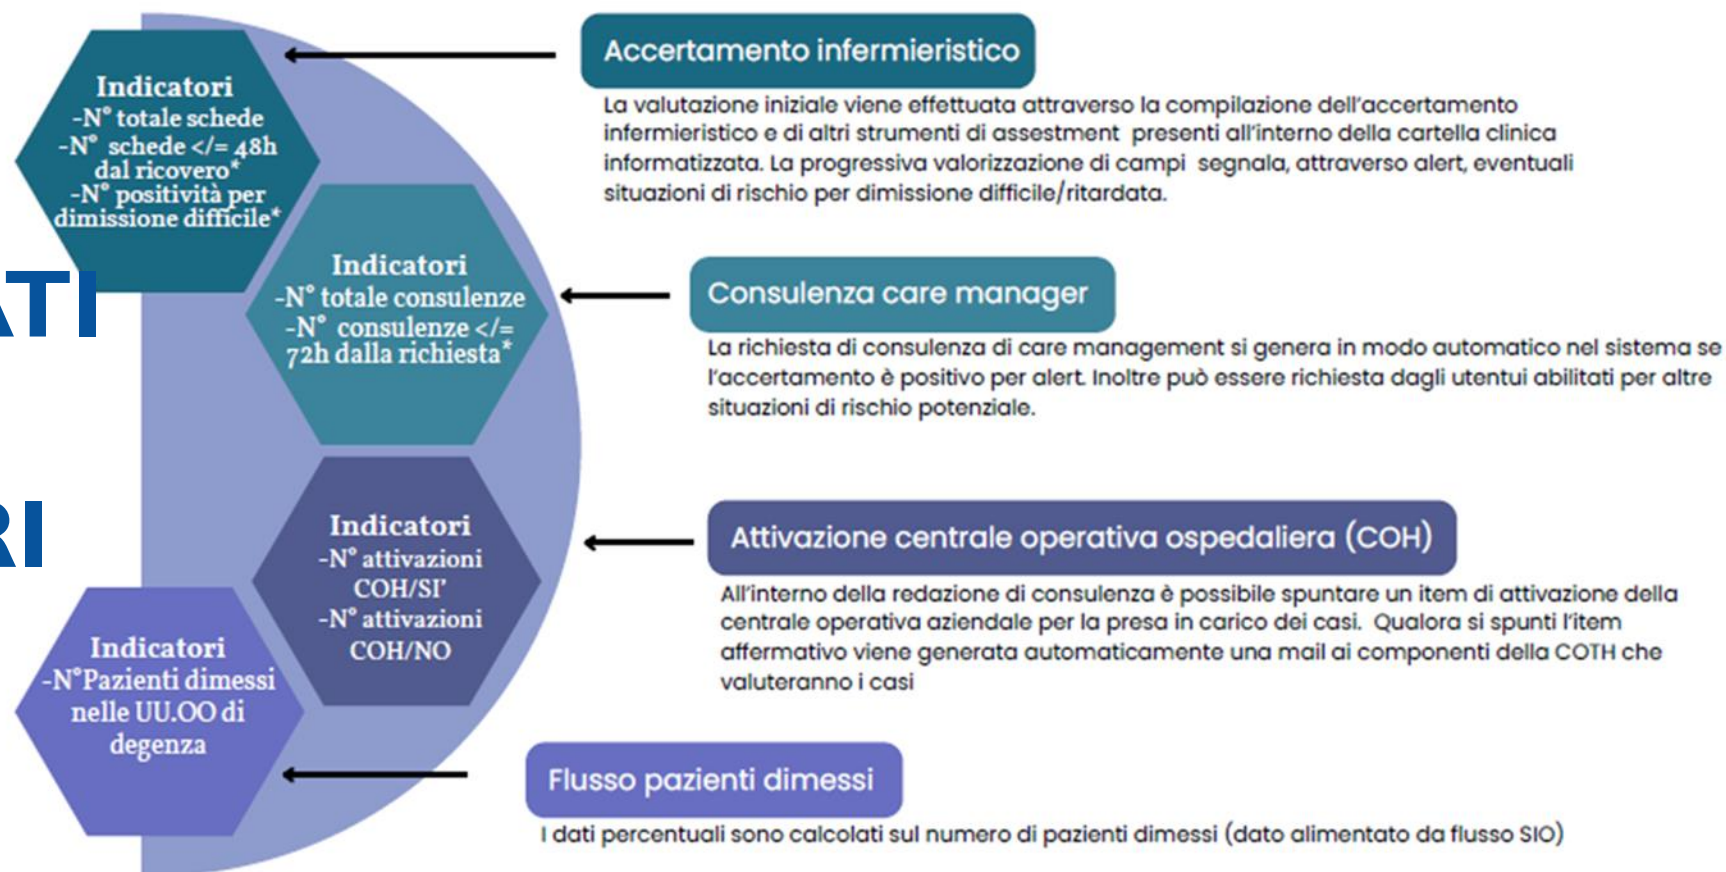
Indicatori
-N° totale schede
-N° schede </= 48h dal ricovero*
-N° positività per dimissione difficile*

Accertamento infermieristico

La valutazione iniziale viene effettuata attraverso la compilazione dell'accertamento infermieristico e di altri strumenti di assestment presenti all'interno della cartella clinica informatizzata. La progressiva valorizzazione di campi segnala, attraverso alert, eventuali situazioni di rischio per dimissione difficile/ritardata.

ATI

Indicatori
-N° totale consulenze
-N° consulenze </= 72h dalla richiesta*

Consulenza care manager

La richiesta di consulenza di care management si genera in modo automatico nel sistema se l'accertamento è positivo per alert. Inoltre può essere richiesta dagli utentui abilitati per altre situazioni di rischio potenziale.

RI

Indicatori
-N° attivazioni COH/SI'
-N° attivazioni COH/NO

Attivazione centrale operativa ospedaliera (COH)

All'interno della redazione di consulenza è possibile spuntare un item di attivazione della centrale operativa aziendale per la presa in carico dei casi. Qualora si spunti l'item affermativo viene generata automaticamente una mail ai componenti della COTH che valuteranno i casi

Indicatori
-N°Pazienti dimessi nelle UU.OO di degenza

Flusso pazienti dimessi

I dati percentuali sono calcolati sul numero di pazienti dimessi (dato alimentato da flusso SIO)